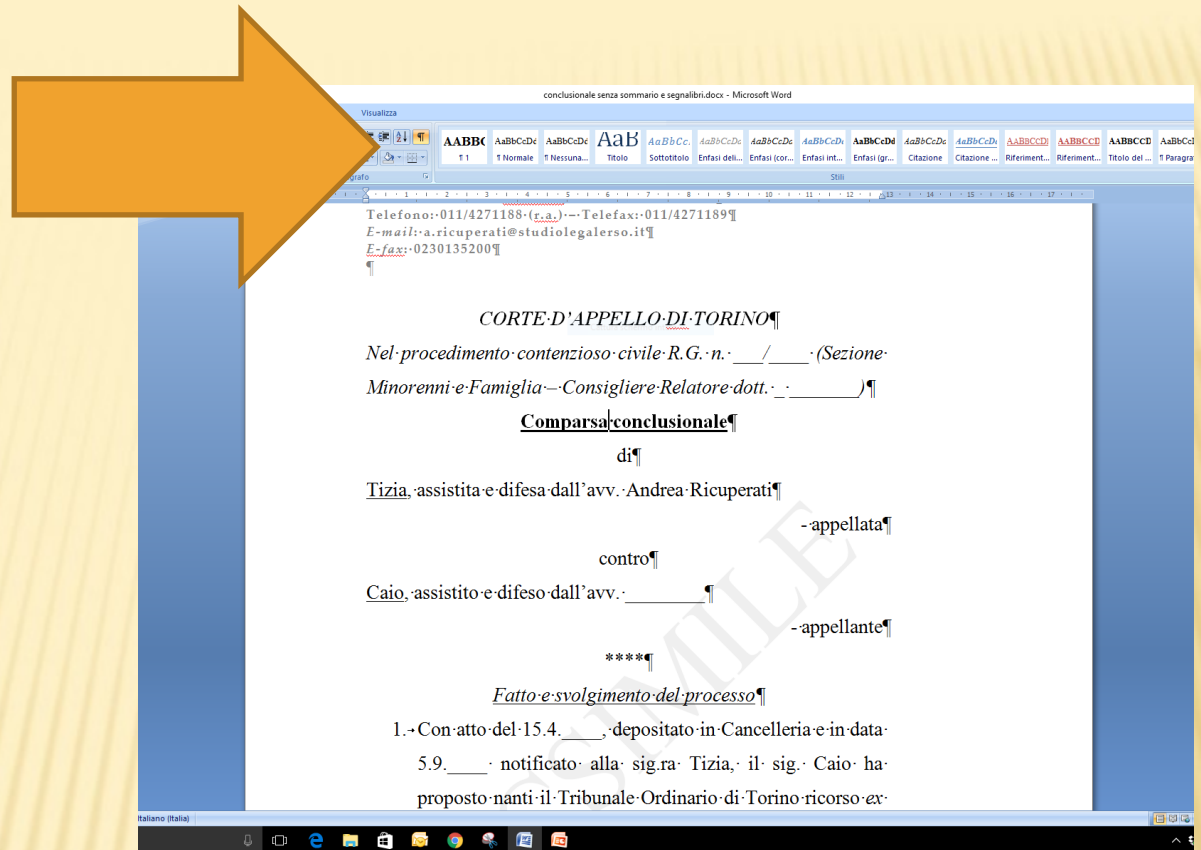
conclusionale senza sommario e segnalibri.docx - Microsoft Word

Visualizza

AABBC ¶ 1
AaBbCcDc ¶ Normale
AaBbCcDc ¶ Nessuna...
AaB Titolo
AaBbCc. Sottotitolo
AaBbCcDc Enfasi deli...
AaBbCcDc Enfasi (cor...
AaBbCcDc Enfasi int...
AaBbCcDd Enfasi (gr...
AaBbCcDc Citazione
AaBbCcDc Citazione ...
AABBCCDI Riferiment...
AABBCCD Riferiment...
AABBCCD Titolo del ...
AaBbCcI ¶ Paragrafo

grafo

Stili

Telefono:·011/4271188·(r.a.)·–·Telefax:·011/4271189¶
E-mail:·a.ricuperati@studiolegalerso.it¶
E-fax:·0230135200¶
¶

CORTE·D'APPELLO·DI·TORINO¶

Nel·procedimento·contenzioso·civile·R.G.·n.·___/____·(Sezione·Minorenni·e·Famiglia·–·Consigliere·Relatore·dott.·_·_______)¶

Comparsa·conclusionale¶

di¶

Tizia,·assistita·e·difesa·dall'avv.·Andrea·Ricuperati¶

-·appellata¶

contro¶

Caio,·assistito·e·difeso·dall'avv.·________¶

-·appellante¶

****¶

Fatto·e·svolgimento·del·processo¶

1.→Con·atto·del·15.4.____,·depositato·in·Cancelleria·e·in·data·5.9.____·notificato·alla·sig.ra·Tizia,·il·sig.·Caio·ha·proposto·nanti·il·Tribunale·Ordinario·di·Torino·ricorso·ex·

FACSIMILE

Italiano (Italia)